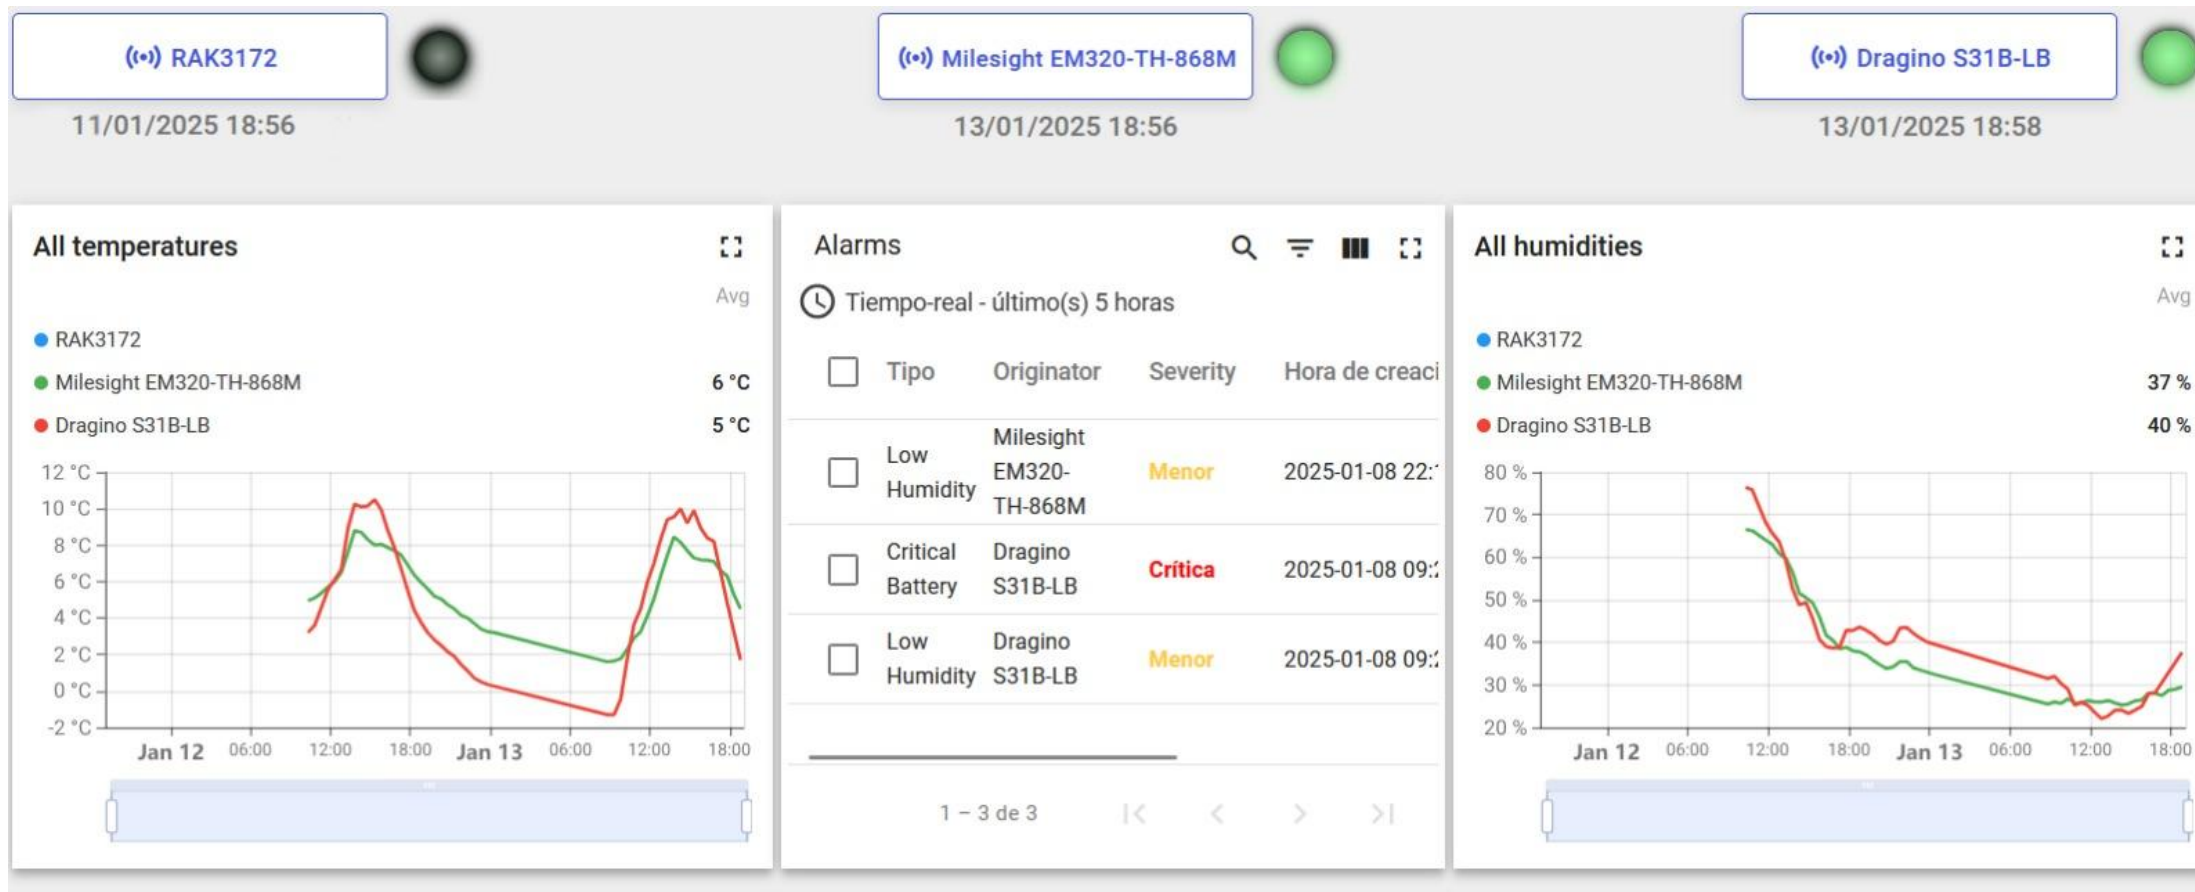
RAK3172
11/01/2025 18:56

Milesight EM320-TH-868M
13/01/2025 18:56

Dragino S31B-LB
13/01/2025 18:58

All temperatures

Avg

RAK3172
Milesight EM320-TH-868M 6 °C
Dragino S31B-LB 5 °C

12 °C
10 °C
8 °C
6 °C
4 °C
2 °C
0 °C
-2 °C

Jan 12 06:00 12:00 18:00 Jan 13 06:00 12:00 18:00

Alarms

Tiempo-real - último(s) 5 horas

| | Tipo | Originator | Severity | Hora de creaci |
|---|---|---|---|---|
| | Low Humidity | Milesight EM320-TH-868M | Menor | 2025-01-08 22:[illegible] |
| | Critical Battery | Dragino S31B-LB | Crítica | 2025-01-08 09:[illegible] |
| | Low Humidity | Dragino S31B-LB | Menor | 2025-01-08 09:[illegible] |

1 – 3 de 3

All humidities

Avg

RAK3172
Milesight EM320-TH-868M 37 %
Dragino S31B-LB 40 %

80 %
70 %
60 %
50 %
40 %
30 %
20 %

Jan 12 06:00 12:00 18:00 Jan 13 06:00 12:00 18:00